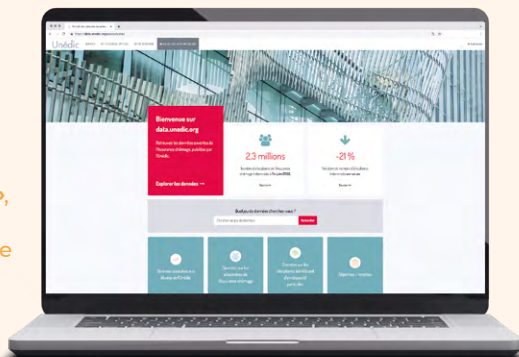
Unédic

Bienvenue sur data.unedic.org

Retrouvez les dernières données de l'assurance chômage, publiées par l'Unédic

Explorer les données →

2,3 millions

-21 %

Quelles données cherchez-vous ?

Rechercher